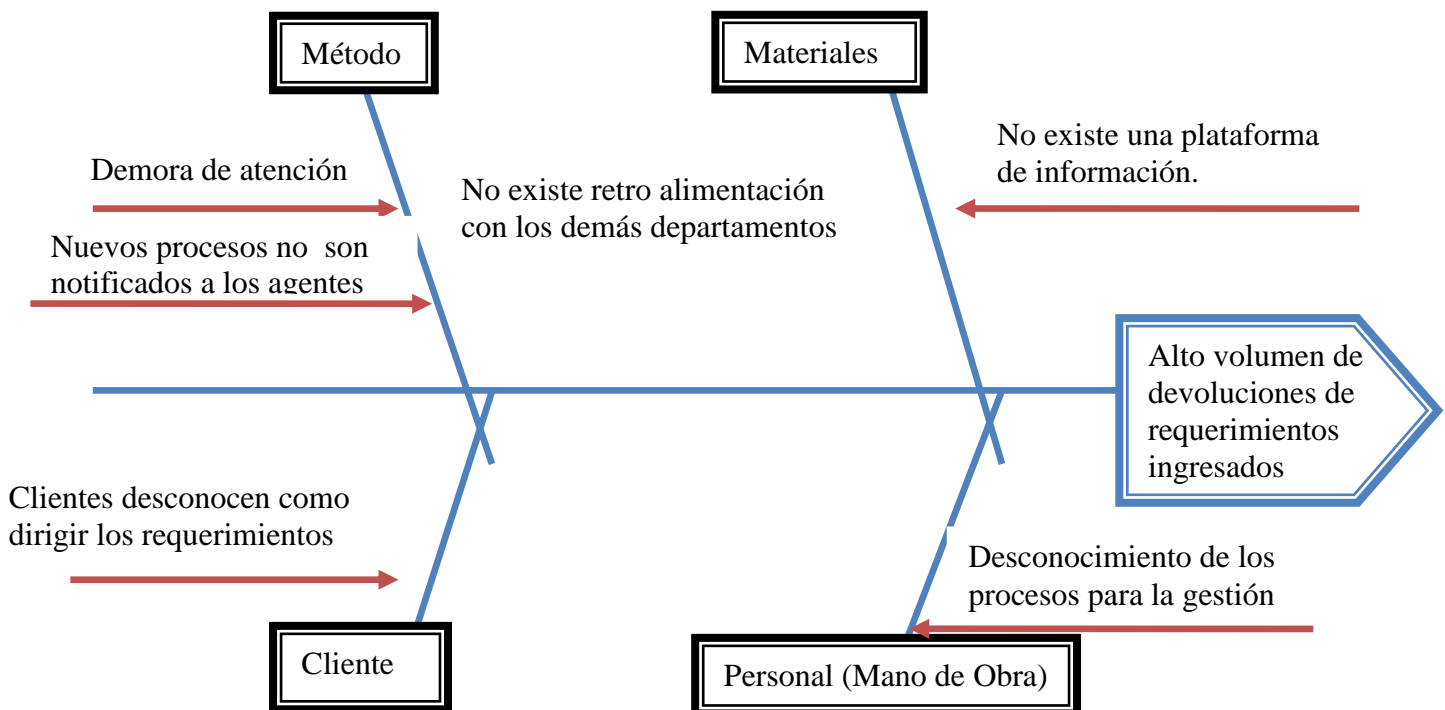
Método

Materiales

Demora de atención

No existe retro alimentación con los demás departamentos

No existe una plataforma de información.

Nuevos procesos no son notificados a los agentes

Alto volumen de devoluciones de requerimientos ingresados

Clientes desconocen como dirigir los requerimientos

Desconocimiento de los procesos para la gestión

Cliente

Personal (Mano de Obra)